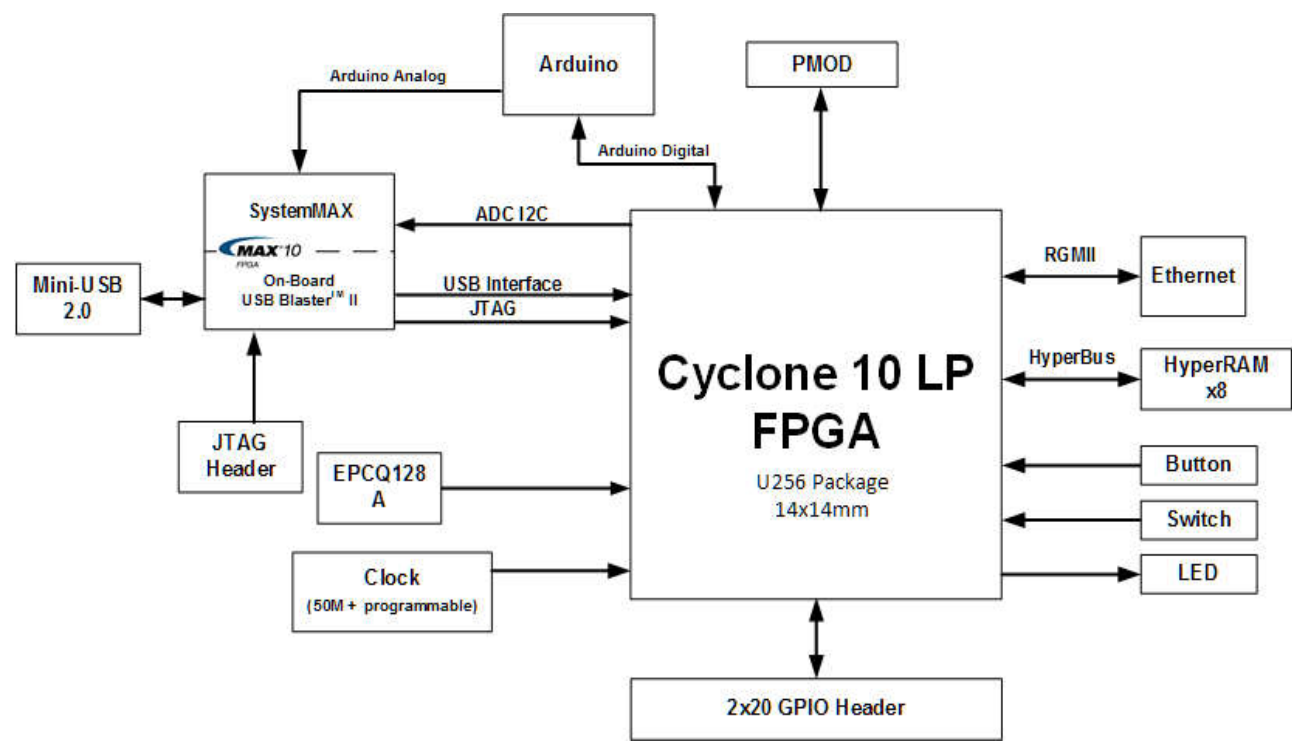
Arduino
Arduino Analog
PMOD
Arduino Digital
SystemMAX
MAX 10
FPGA
On-Board
USB Blaster$^{TM}$ II
ADC I2C
USB Interface
JTAG
Mini-USB 2.0
RGMII
Ethernet
Cyclone 10 LP FPGA
U256 Package
14x14mm
HyperBus
HyperRAM x8
JTAG Header
EPCQ128 A
Button
Switch
Clock
(50M + programmable)
LED
2x20 GPIO Header